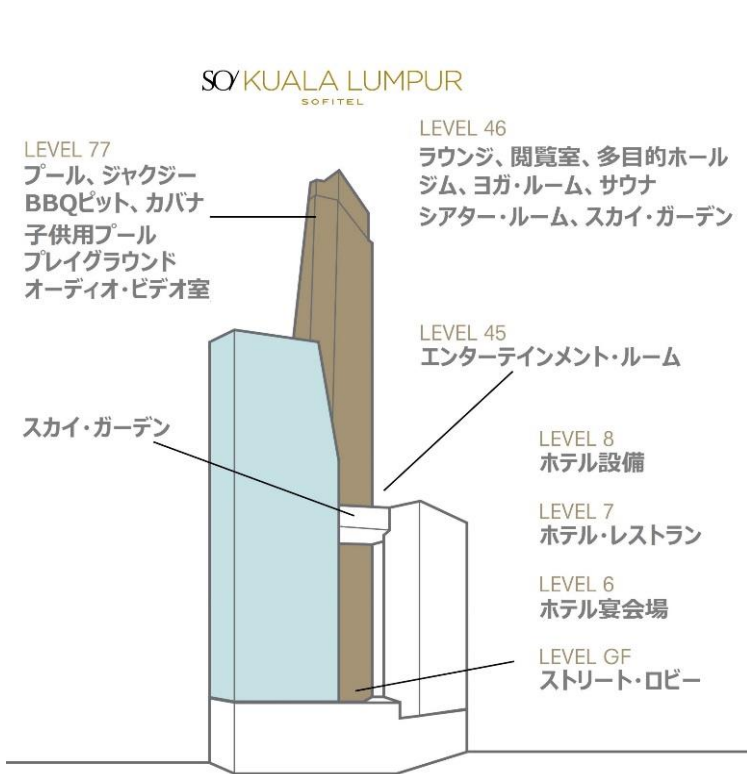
SO/ KUALA LUMPUR
SOFITEL

LEVEL 77
プール、ジャクジー
BBQピット、カバナ
子供用プール
プレイグラウンド
オーディオ・ビデオ室

LEVEL 46
ラウンジ、閲覧室、多目的ホール
ジム、ヨガ・ルーム、サウナ
シアター・ルーム、スカイ・ガーデン

LEVEL 45
エンターテインメント・ルーム

スカイ・ガーデン

LEVEL 8
ホテル設備

LEVEL 7
ホテル・レストラン

LEVEL 6
ホテル宴会場

LEVEL GF
ストリート・ロビー